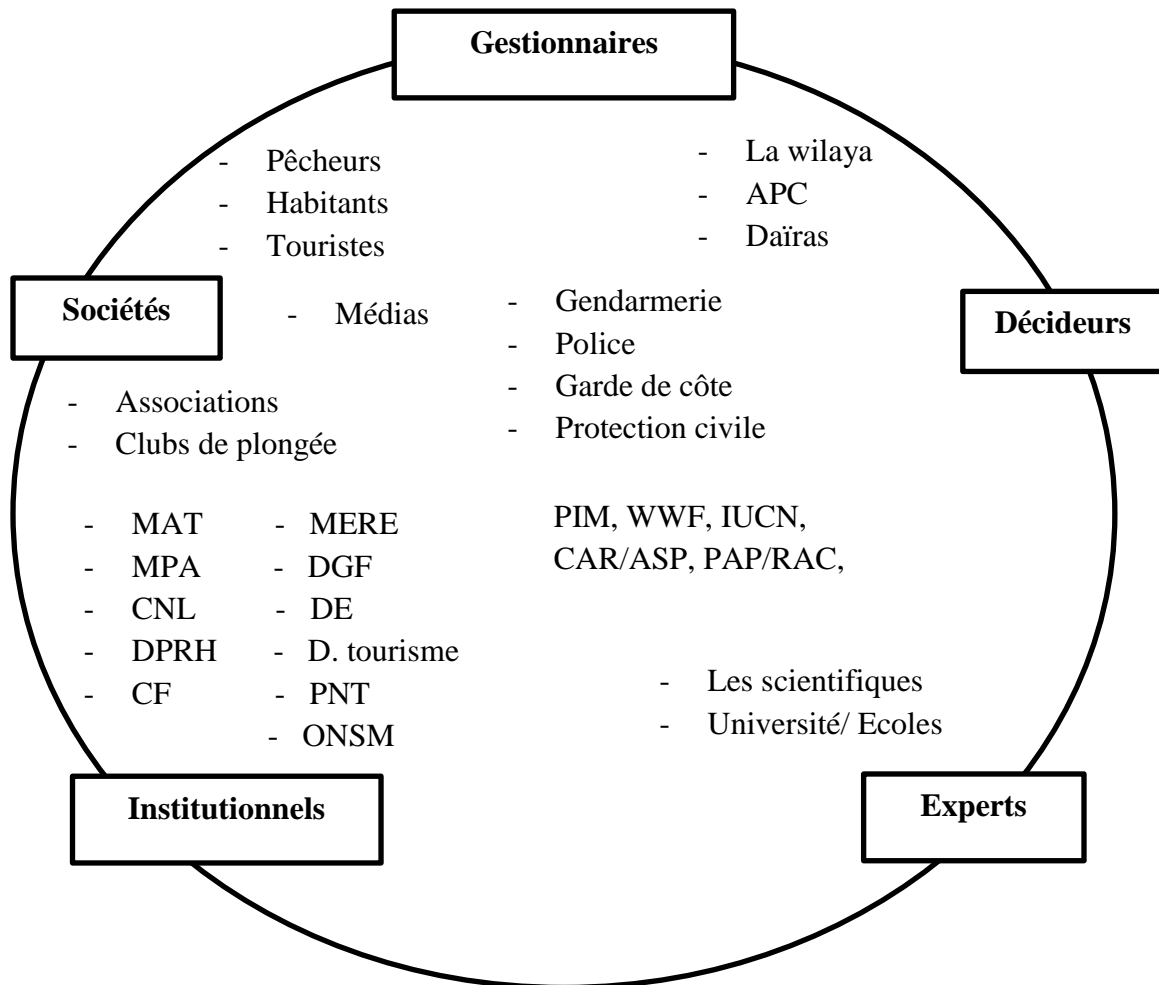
Gestionnaires

- Pêcheurs
- Habitants
- Touristes

- La wilaya
- APC
- Daïras

Sociétés

- Médias

- Gendarmerie
- Police
- Garde de côte
- Protection civile

Décideurs

- Associations
- Clubs de plongée

- MAT
- MPA
- CNL
- DPRH
- CF

- MERE
- DGF
- DE
- D. tourisme
- PNT
- ONSM

PIM, WWF, IUCN, CAR/ASP, PAP/RAC,

- Les scientifiques
- Université/ Ecoles

Institutionnels

Experts